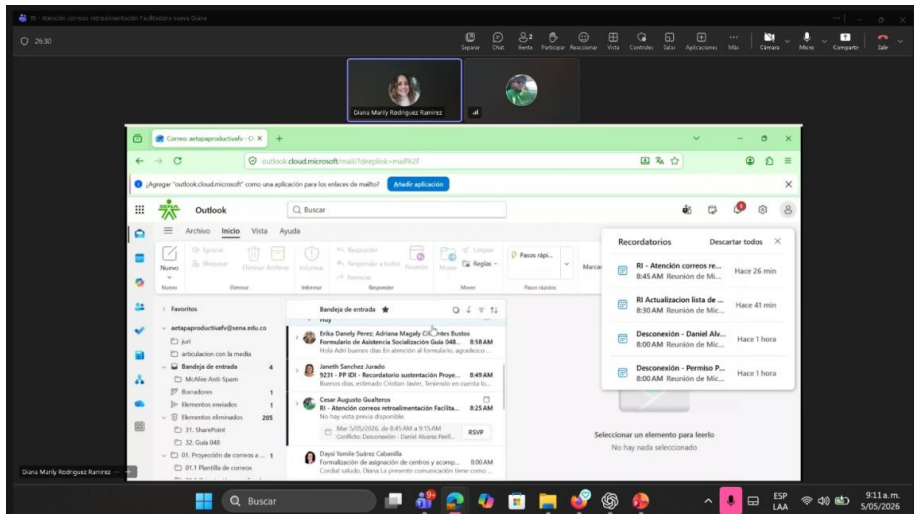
RI - Atención correos retroalimentación Facilitadora nueva Diana

26:30

Separar Chat Gente Participar Reaccionar Vista Controles Salas Aplicaciones Más Cámara Micro Compartir Salir

Diana Marily Rodriguez Ramirez

Correo: aetapaproductivafv - O

outlook.cloud.microsoft/mail/?deeplink=mailto

¿Agregar "outlook.cloud.microsoft" como una aplicación para los enlaces de mailto? Añadir aplicación

Outlook Buscar

Archivo Inicio Vista Ayuda

Nuevo Ignorar Bloquear Eliminar Archivar Informar Responder Responder a todos Reenviar Reunión Mover Reglas Limpiar Pasos rápi... Marcar

Nuevo Eliminar Informar Responder Mover Pasos rápidos

Favoritos

aetapaproductivafv@sena.edu.co

Juri

articulacion con la media

Bandeja de entrada 4

McAfee Anti-Spam

Borradores 1

Elementos enviados 1

Elementos eliminados 205

31. SharePoint

32. Guia 048

01. Proyección de correos a ... 1

01.1 Plantilla de correos

Bandeja de entrada

Hoy

Erika Danely Perez; Adriana Magaly Cifuentes Bustos
Formulario de Asistencia Socialización Guía 048... 8:58 AM
Hola Adri buenos días En atención al formulario, agradezco ...

Janeth Sanchez Jurado
9231 - PP IDI - Recordatorio sustentación Proye... 8:49 AM
Buenos días, estimado Cristian Javier, Teniendo en cuenta lo...

Cesar Augusto Gualteros
RI - Atención correos retroalimentación Facilita... 8:25 AM
No hay vista previa disponible.
Mar 5/05/2026, de 8:45 AM a 9:15 AM
Conflicto: Desconexión - Daniel Alvarez Peril... RSVP

Daysi Yamile Suárez Cabanilla
Formalización de asignación de centros y acomp... 8:00 AM
Cordial saludo, Diana La presente comunicación tiene como ...

Recordatorios Descartar todos

RI - Atención correos re... 8:45 AM Reunión de Mi... Hace 26 min

RI Actualizacion lista de ... 8:30 AM Reunión de Mi... Hace 41 min

Desconexión - Daniel Alv... 8:00 AM Reunión de Mic... Hace 1 hora

Desconexión - Permiso P... 8:00 AM Reunión de Mic... Hace 1 hora

Seleccionar un elemento para leerlo
No hay nada seleccionado

Diana Marily Rodriguez Ramirez

Buscar

ESP LAA 9:11 a. m. 5/05/2026